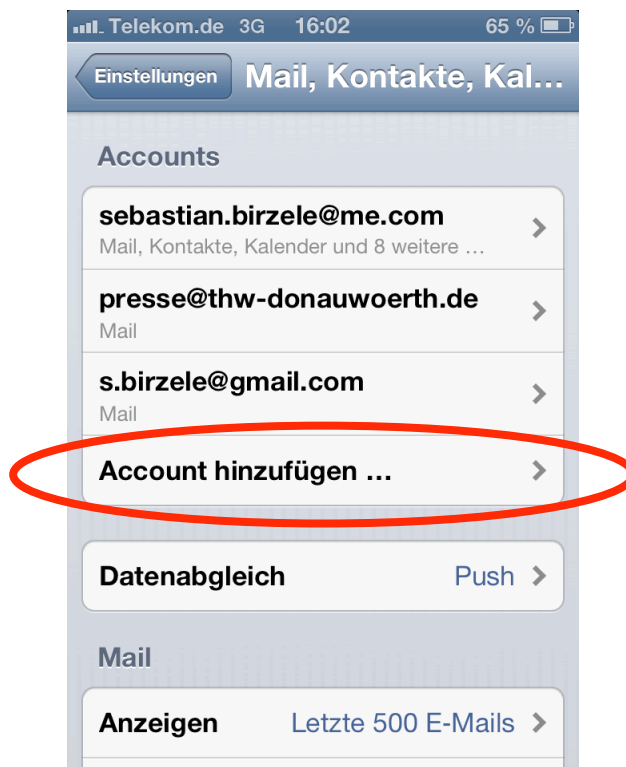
Telekom.de 3G 16:02 65 %

Einstellungen Mail, Kontakte, Kal...

Accounts

sebastian.birzele@me.com
Mail, Kontakte, Kalender und 8 weitere ...

presse@thw-donauwoerth.de
Mail

s.birzele@gmail.com
Mail

Account hinzufügen ...

Datenabgleich Push

Mail

Anzeigen Letzte 500 E-Mails